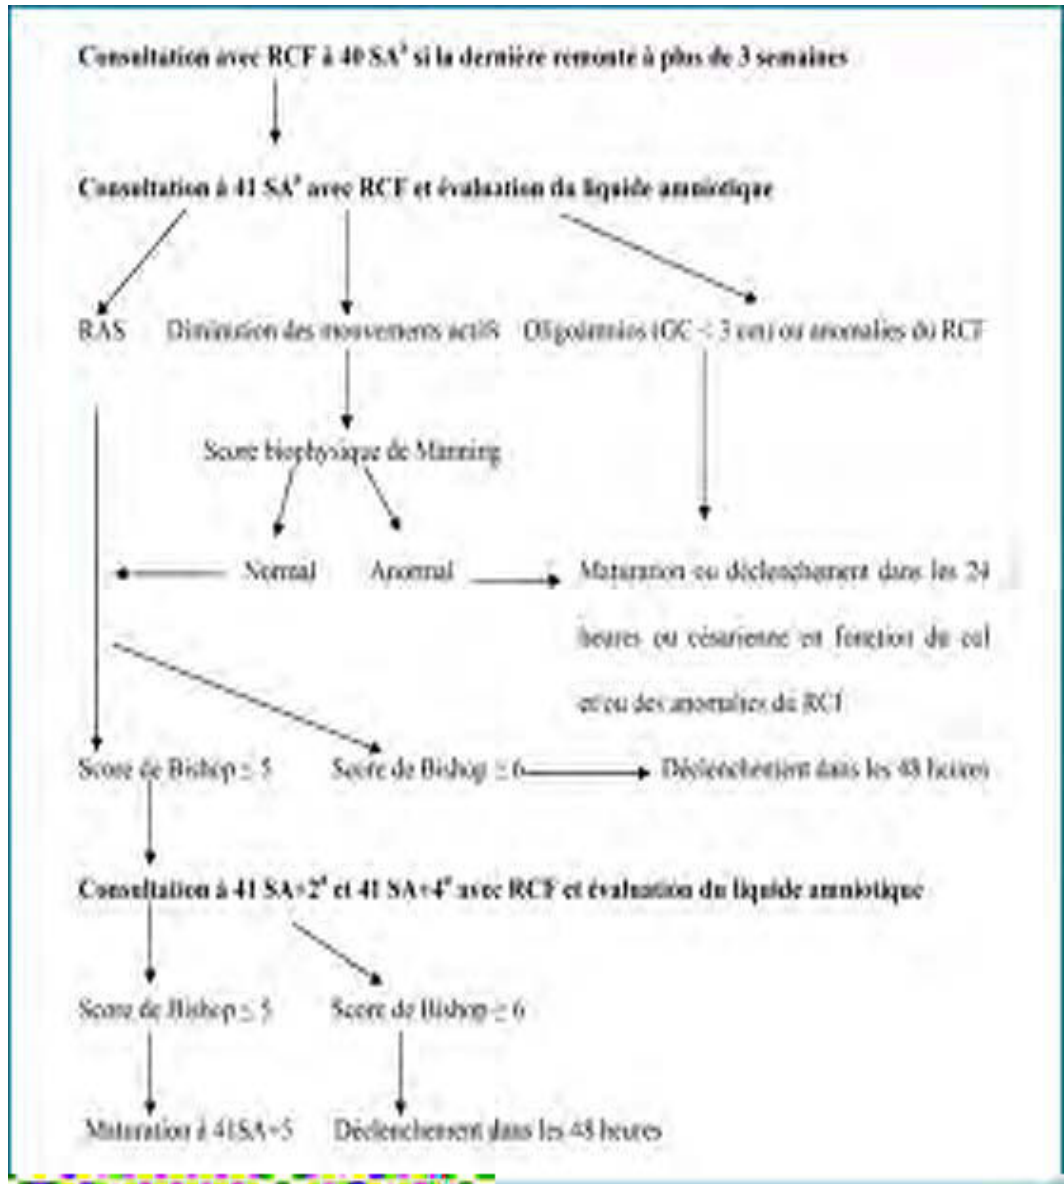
Consultation avec RCF à 40 SA$^{a}$ si la dernière remonte à plus de 3 semaines

Consultation à 41 SA$^{a}$ avec RCF et évaluation du liquide amniotique

RAS

Diminution des mouvements actifs

Oligoamnios (GC < 3 cm) ou anomalies du RCF

Score biophysique de Manning

Normal

Anormal

Maturation ou déclenchement dans les 24 heures ou césarienne en fonction du col et/ou des anomalies de RCF

Score de Bishop ≤ 5

Score de Bishop ≥ 6

Déclenchement dans les 48 heures

Consultation à 41 SA+2$^{a}$ et 41 SA+4$^{a}$ avec RCF et évaluation du liquide amniotique

Score de Bishop ≤ 5

Score de Bishop ≥ 6

Maturation à 41SA+5

Déclenchement dans les 48 heures